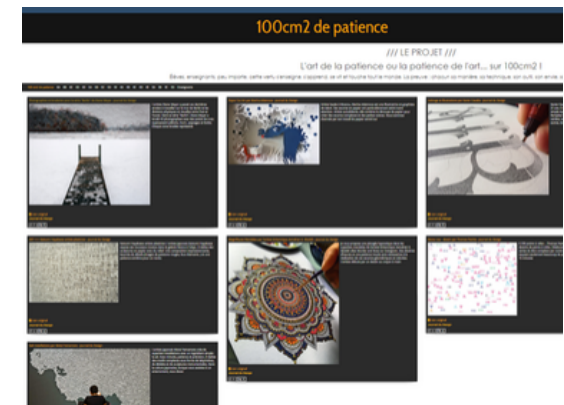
100cm2 de patience

/// LE PROJET ///

L'art de la patience ou la patience de l'art... sur 100cm2 !

Elèves, enseignants, peu importe, cette vers, consigne s'applique, se et s'ouvre tout le monde. La preuve : chacun sa manière sa technique, son outil, son envie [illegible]

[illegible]